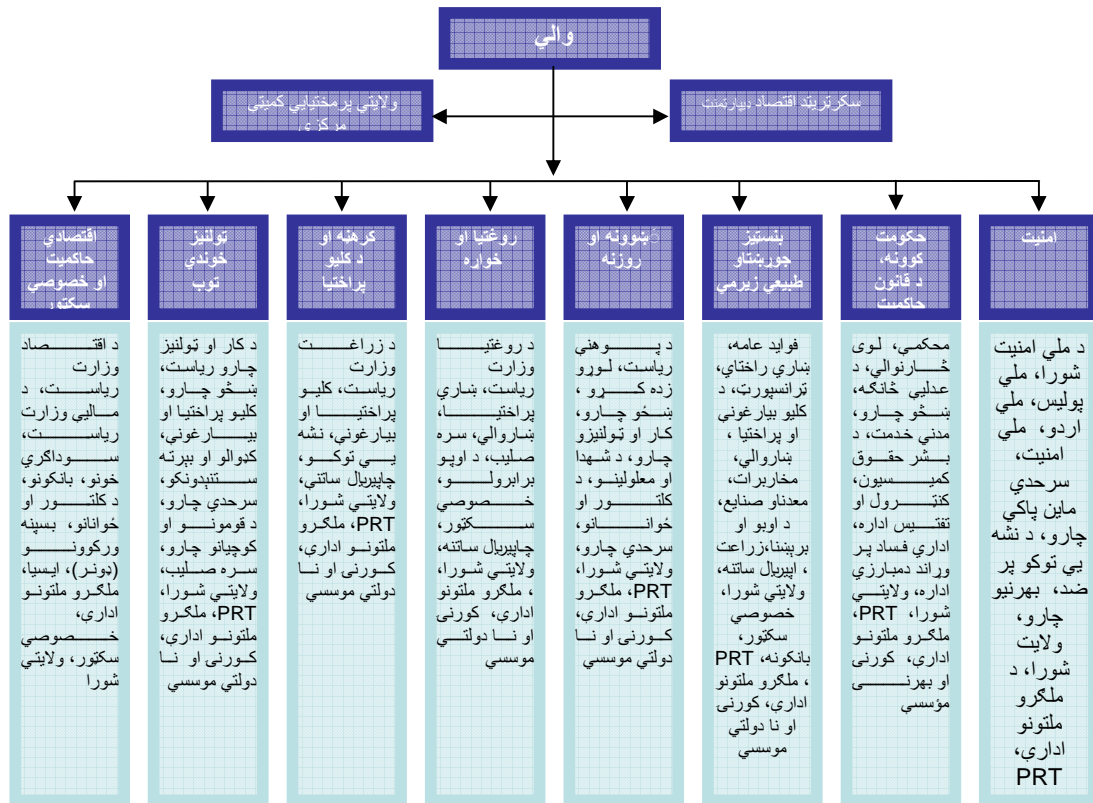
والي

ولایتي پرمختیایي کمیټې مرکز

سکرتریټ اقتصاد دیپارتمنټ

امنیت

د ملي امنیت شورا، ملي پولیس، ملي اردو، ملي امنیت، سرحدي ماین پاکي چارو، د نشه يي توکو پر ضد، بهرنيو چارو، ولایت شورا، د ملګرو ملتونو اداري، PRT

حکومت کوونه، د قانون حاکمیت

محکمي، لوی څارنوالي، د عدلیي څانګه، ښځو چارو، مدني خدمت، د بشر حقوق کمیسیون، کنټرول او تفتیش اداره، اداري فساد پر وراند دمبارزي اداره، ولایتي شورا، PRT، ملګرو ملتونو اداري، کورنی او بهرنی مؤسسي

بنسټیز جوړښتاو طبیعي زیرمي

فواید عامه، ښاري راختیاي، ترانسپورټ، د کلیو بیارغوني او پراختیا، ښاروالي، مخابرات، معدناو صنایع، د اوبو او بریښنا،زراعت، اېپریال ساتنه، ولایتي شورا، خصوصي سکټور، بانکونه، PRT، ملګرو ملتونو اداري، کورنی او نا دولتي موسسي

ښوونه او روزنه

د ښوهني ریاست، لوړو زده کړو، ښځو چارو، کار او ټولنیزو چارو، د شهدا او معلولینو، د کلتور او خوانانو، سرحدي چارو، ولایتي شورا، PRT، ملګرو ملتونو اداري، کورنی او نا دولتي موسسي

روغتیا او خواره

د روغتیا وزارت ریاست، ښاري پراختیا، ښاروالي، سره صلیب، د اوبو برابرولو، خصوصي سکټور، چاپیریال ساتنه، ولایتي شورا، ، ملګرو ملتونو اداري، کورنی او نا دولتي موسسي

کرهنه او د کلیو پراختیا

د زراعت وزارت ریاست، کلیو پراختیا او بیارغوني، نشه يي توکو، چاپیریال ساتني، ولایتي شورا، PRT، ملګرو ملتونو اداري، کورنی او نا دولتي موسسي

ټولنیز خوندي توب

د کار او ټولنیز چارو ریاست، ښځو چارو، کلیو پراختیا او بیارغوني، کډوالو او بیرته ستنیدونکو، سرحدي چارو، د قومونو او کوچیانو چارو، سره صلیب، ولایتي شورا، PRT، ملګرو ملتونو اداري، کورنی او نا دولتي موسسي

اقتصادي حاکمیت او خصوصي سکټور

د اقتصاد وزارت ریاست، د مالیي وزارت ریاست، سوداګري خونو، بانکونو، د کلتور او خوانانو، بسپنه ورکوونو (دونر)، ایسیا، ملګرو ملتونو اداري، خصوصي سکټور، ولایتي شورا